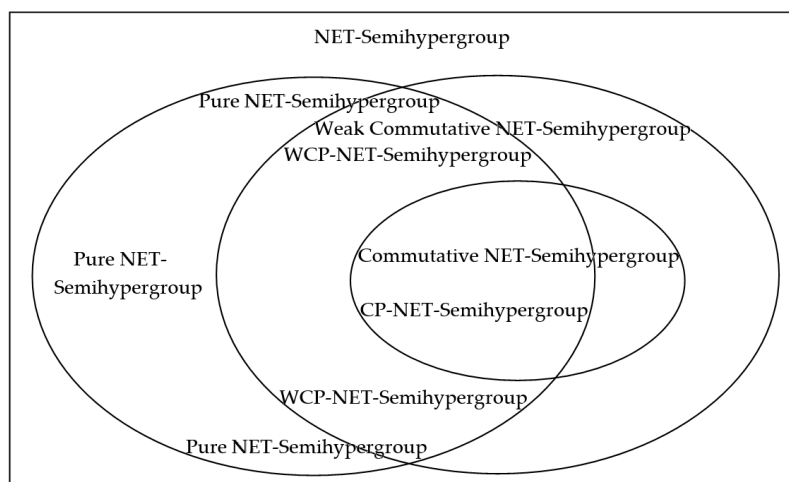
NET-Semihypergroup

Pure NET-Semihypergroup

Weak Commutative NET-Semihypergroup

WCP-NET-Semihypergroup

Pure NET-Semihypergroup

Commutative NET-Semihypergroup

CP-NET-Semihypergroup

WCP-NET-Semihypergroup

Pure NET-Semihypergroup